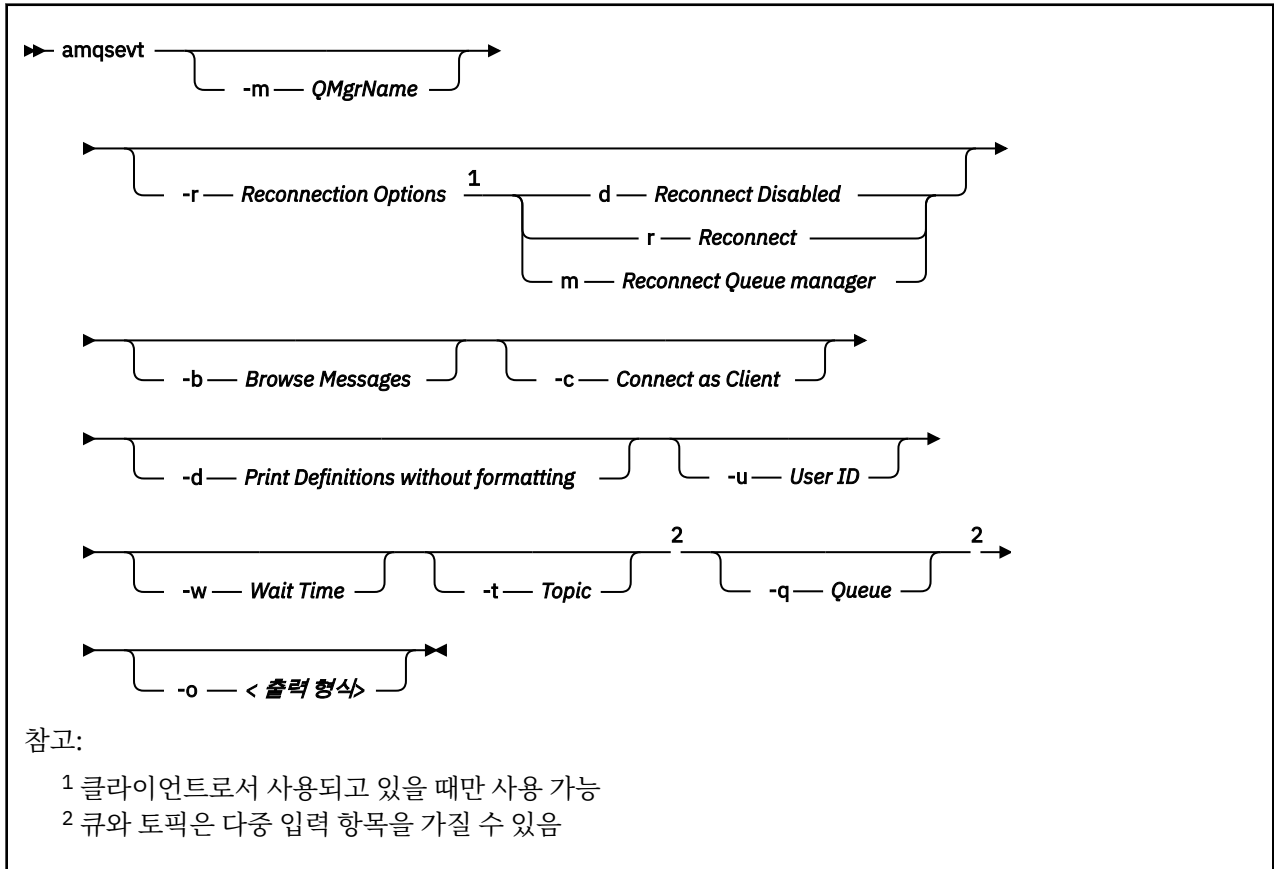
amqsevt

-m QMgrName

-r Reconnection Options 1

d Reconnect Disabled

r Reconnect

m Reconnect Queue manager

-b Browse Messages

-c Connect as Client

-d Print Definitions without formatting

-u User ID

-w Wait Time

-t Topic 2

-q Queue 2

-o < 출력 형식>

참고:

1 클라이언트로서 사용되고 있을 때만 사용 가능
2 큐와 토픽은 다중 입력 항목을 가질 수 있음